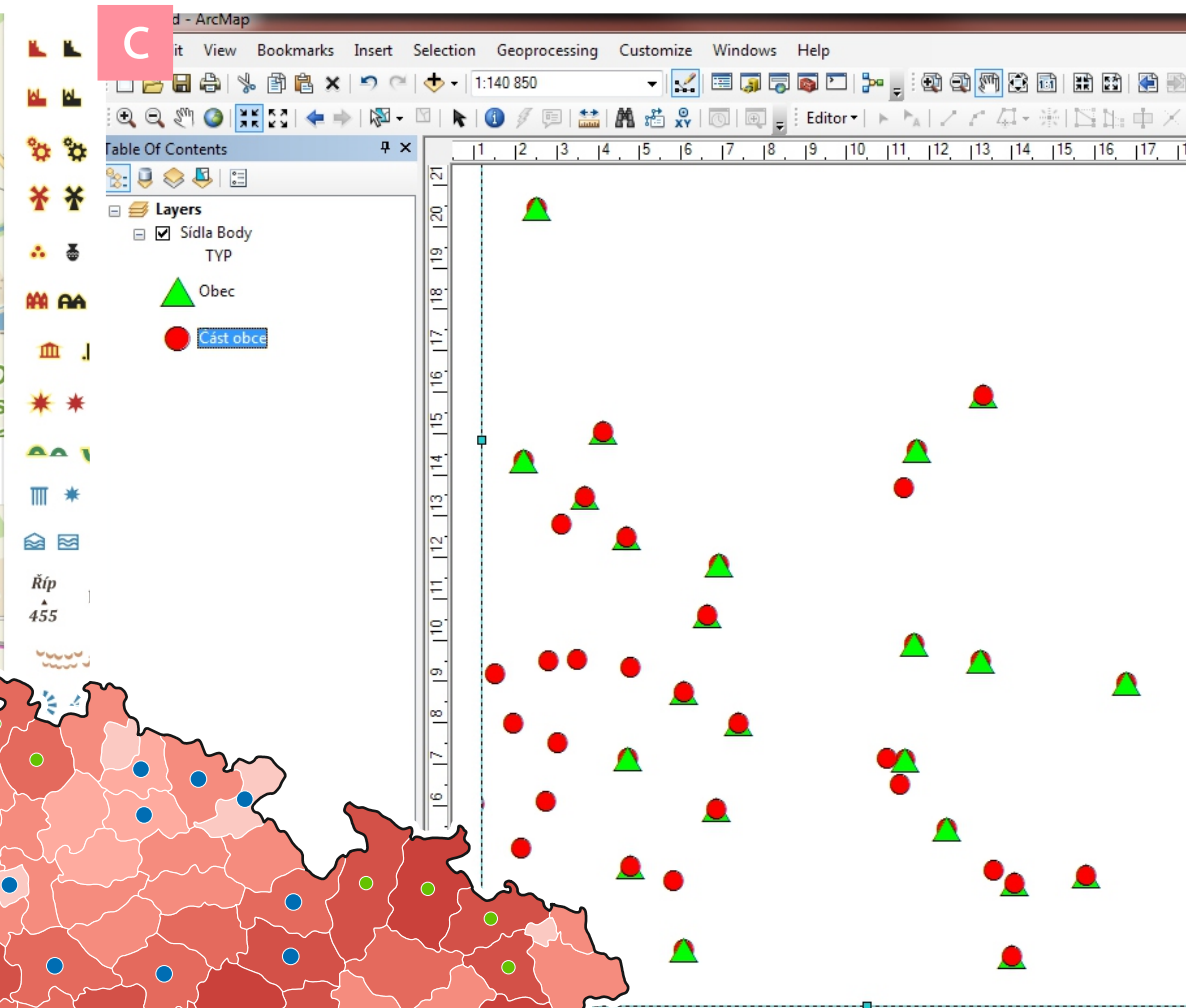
C

d - ArcMap

it View Bookmarks Insert Selection Geoprocessing Customize Windows Help

1:140 850

Editor

Table Of Contents

Layers
Sídla Body
TYP
Obec
Část obce

1 2 3 4 5 6 7 8 9 10 11 12 13 14 15 16 17

21 20 19 18 17 16 15 14 13 12 11 10 9 8 7 6

Říp
455